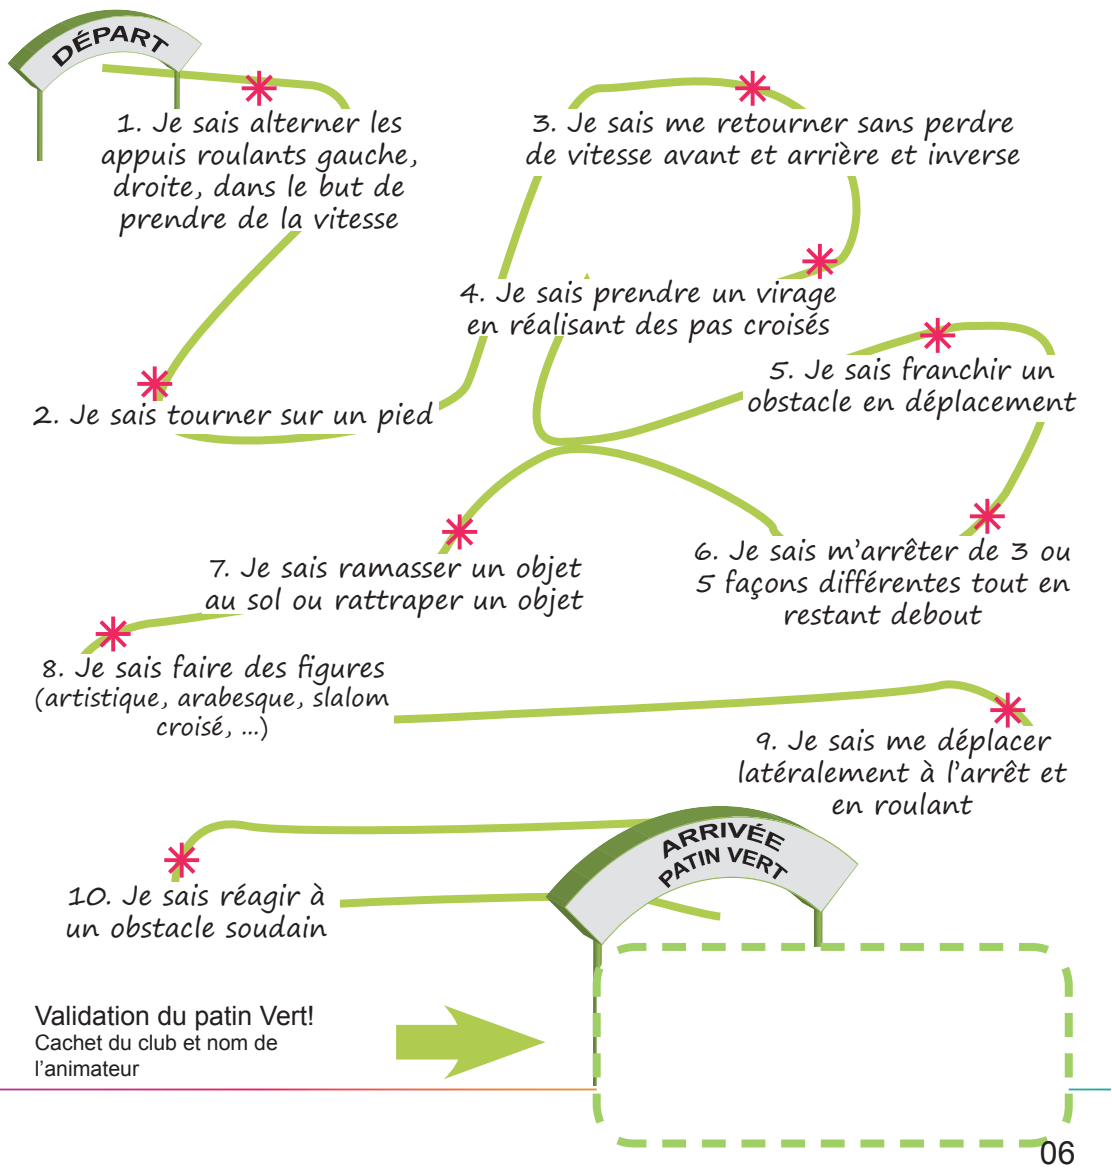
DÉPART

1. Je sais alterner les appuis roulants gauche, droite, dans le but de prendre de la vitesse

3. Je sais me retourner sans perdre de vitesse avant et arrière et inverse

4. Je sais prendre un virage en réalisant des pas croisés

5. Je sais franchir un obstacle en déplacement

2. Je sais tourner sur un pied

6. Je sais m'arrêter de 3 ou 5 façons différentes tout en restant debout

7. Je sais ramasser un objet au sol ou rattraper un objet

8. Je sais faire des figures (artistique, arabesque, slalom croisé, ...)

9. Je sais me déplacer latéralement à l'arrêt et en roulant

ARRIVÉE PATIN VERT

10. Je sais réagir à un obstacle soudain

Validation du patin Vert!
Cachet du club et nom de l'animateur

06